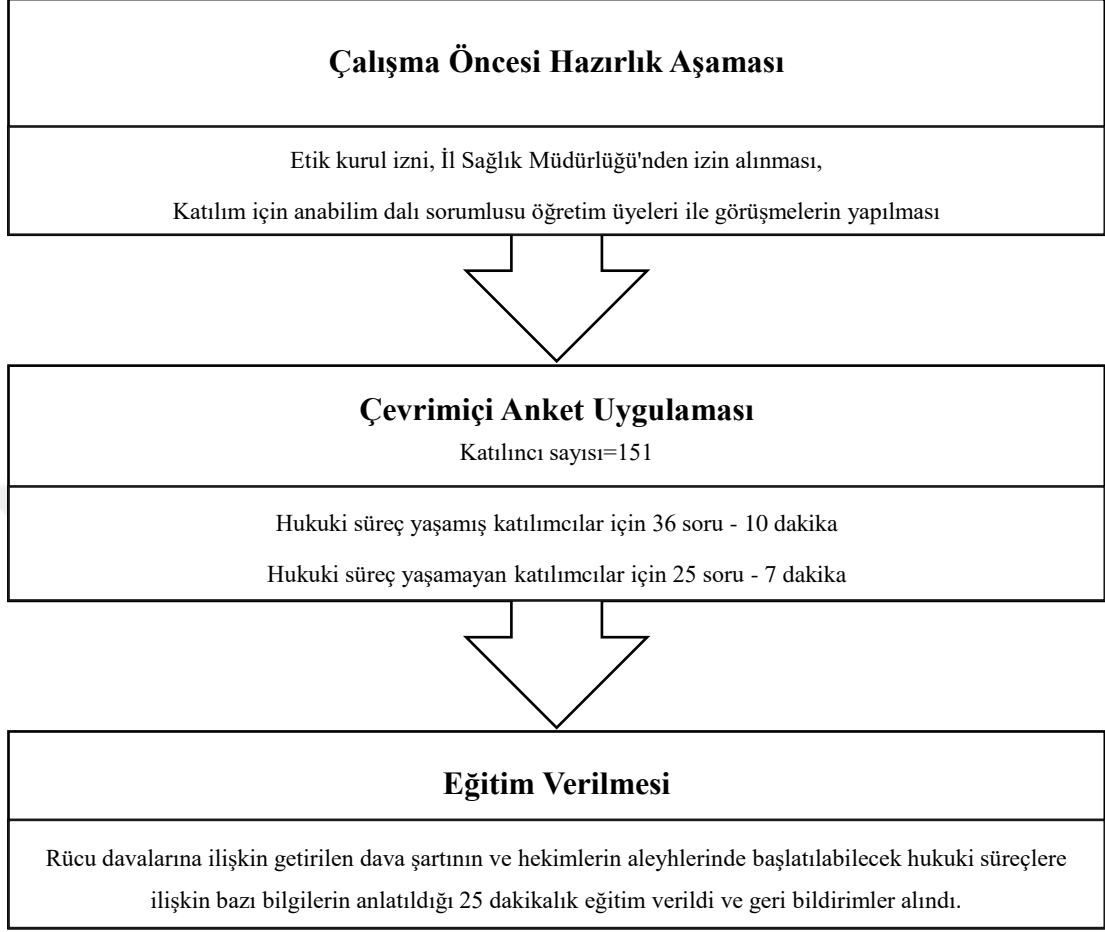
Çalışma Öncesi Hazırlık Aşaması

Etik kurul izni, İl Sağlık Müdürlüğü'nden izin alınması,

Katılım için anabilim dalı sorumlusu öğretim üyeleri ile görüşmelerin yapılması

Çevrimiçi Anket Uygulaması

Katılıncı sayısı=151

Hukuki süreç yaşamış katılımcılar için 36 soru - 10 dakika

Hukuki süreç yaşamayan katılımcılar için 25 soru - 7 dakika

Eğitim Verilmesi

Rücu davalarına ilişkin getirilen dava şartının ve hekimlerin aleyhlerinde başlatılabilecek hukuki süreçlere ilişkin bazı bilgilerin anlatıldığı 25 dakikalık eğitim verildi ve geri bildirimler alındı.